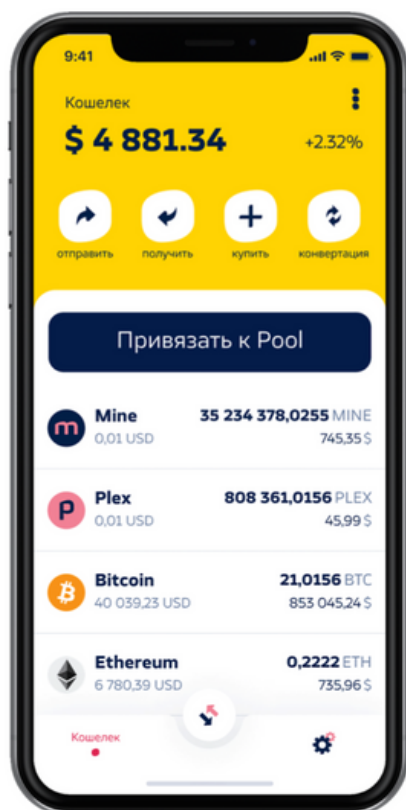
9:41

Кошелек

$ 4 881.34

+2.32%

отправить

получить

купить

конвертация

Привязать к Pool

Mine
0,01 USD
35 234 378,0255 MINE
745,35 $

Plex
0,01 USD
808 361,0156 PLEX
45,99 $

Bitcoin
40 039,23 USD
21,0156 BTC
853 045,24 $

Ethereum
6 780,39 USD
0,2222 ETH
735,96 $

Кошелек